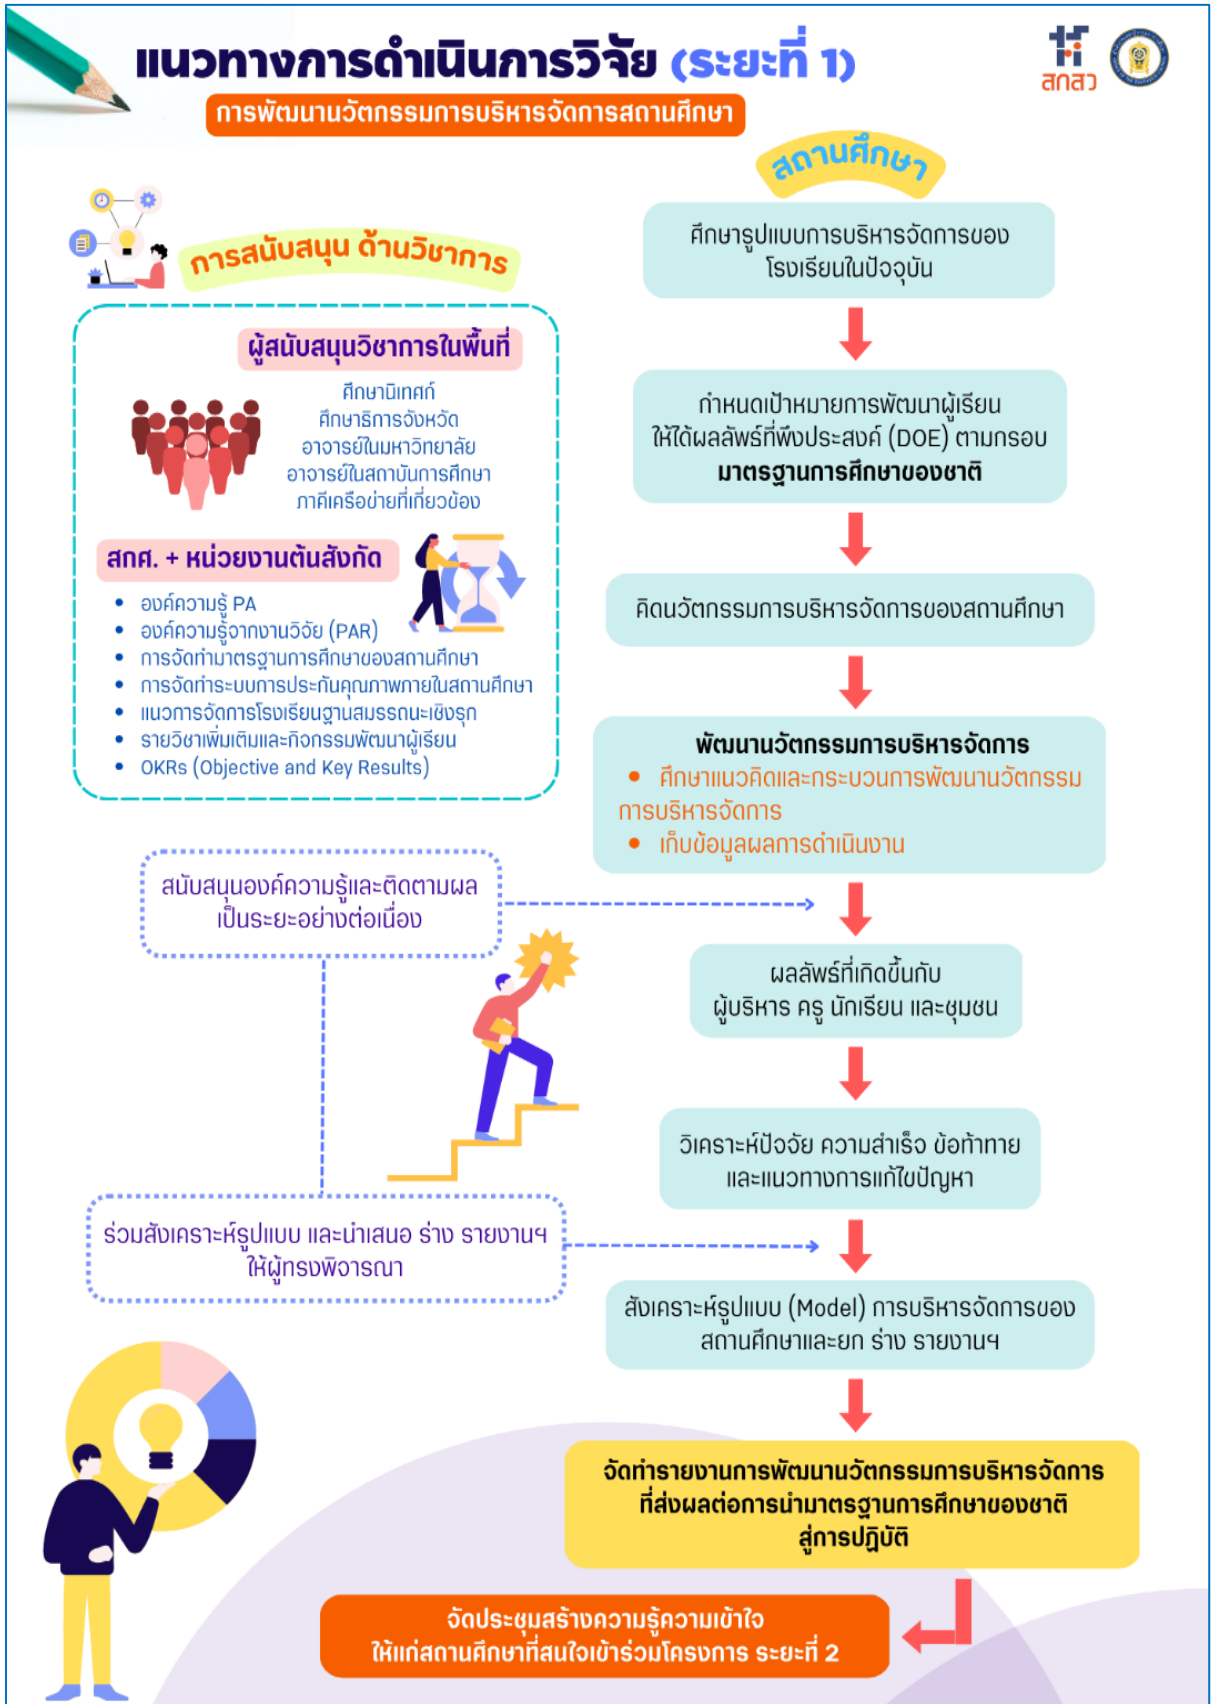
แนวทางการดำเนินการวิจัย (ระยะที่ 1)

การพัฒนานวัตกรรมการบริหารจัดการสถานศึกษา

สกสว

สถานศึกษา

ศึกษารูปแบบการบริหารจัดการของโรงเรียนในปัจจุบัน

กำหนดเป้าหมายการพัฒนาผู้เรียนให้ได้ผลลัพธ์ที่พึงประสงค์ (DOE) ตามกรอบ **มาตรฐานการศึกษาของชาติ**

คิดนวัตกรรมการบริหารจัดการของสถานศึกษา

**พัฒนานวัตกรรมการบริหารจัดการ**
- ศึกษาแนวคิดและกระบวนการพัฒนานวัตกรรมการบริหารจัดการ
- เก็บข้อมูลผลการดำเนินงาน

ผลลัพธ์ที่เกิดขึ้นกับผู้บริหาร ครู นักเรียน และชุมชน

วิเคราะห์ปัจจัย ความสำเร็จ ข้อท้าทาย และแนวทางการแก้ไขปัญหา

สังเคราะห์รูปแบบ (Model) การบริหารจัดการของสถานศึกษาและยก ร่าง รายงานฯ

จัดทำรายงานการพัฒนานวัตกรรมการบริหารจัดการที่ส่งผลต่อการนำมาตรฐานการศึกษาของชาติสู่การปฏิบัติ

จัดประชุมสร้างความรู้ความเข้าใจให้แก่สถานศึกษาที่สนใจเข้าร่วมโครงการ ระยะที่ 2

การสนับสนุน ด้านวิชาการ

ผู้สนับสนุนวิชาการในพื้นที่

ศึกษานิเทศก์
ศึกษาธิการจังหวัด
อาจารย์ในมหาวิทยาลัย
อาจารย์ในสถาบันการศึกษา
ภาคีเครือข่ายที่เกี่ยวข้อง

สกศ. + หน่วยงานต้นสังกัด

- องค์ความรู้ PA
- องค์ความรู้จากงานวิจัย (PAR)
- การจัดทำมาตรฐานการศึกษาของสถานศึกษา
- การจัดทำระบบการประกันคุณภาพภายในสถานศึกษา
- แนวการจัดการโรงเรียนฐานสมรรถนะเชิงรุก
- รายวิชาเพิ่มเติมและกิจกรรมพัฒนาผู้เรียน
- OKRs (Objective and Key Results)

สนับสนุนองค์ความรู้และติดตามผลเป็นระยะอย่างต่อเนื่อง

ร่วมสังเคราะห์รูปแบบ และนำเสนอ ร่าง รายงานฯ ให้ผู้ทรงพิจารณา